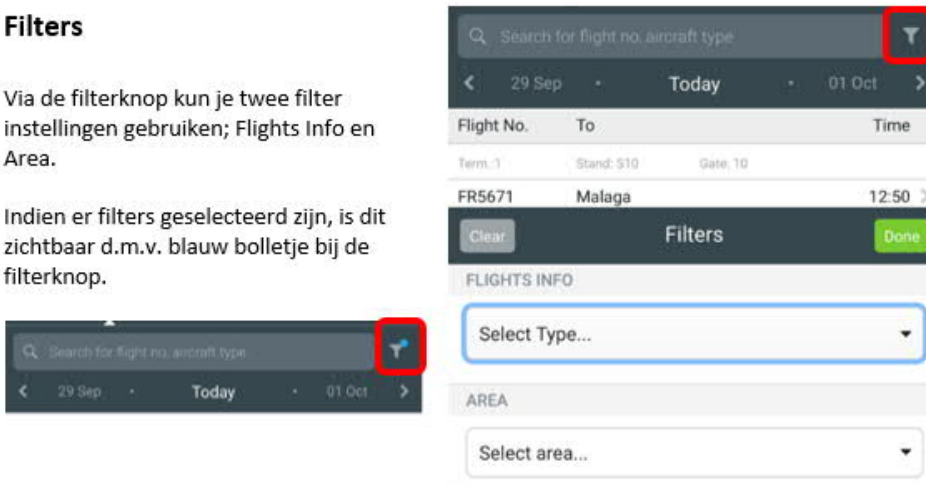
**Filters**

Via de filterknop kun je twee filter instellingen gebruiken; Flights Info en Area.

Indien er filters geselecteerd zijn, is dit zichtbaar d.m.v. blauw bolletje bij de filterknop.

Search for flight no, aircraft type

< 29 Sep • Today • 01 Oct >

Search for flight no, aircraft type

< 29 Sep • Today • 01 Oct >

| Flight No. | To | Time |
|---|---|---|
| Term.: 1 | Stand: S10 | Gate: 10 |
| FR5671 | Malaga | 12:50 |

Clear Filters Done

FLIGHTS INFO

Select Type...

AREA

Select area...